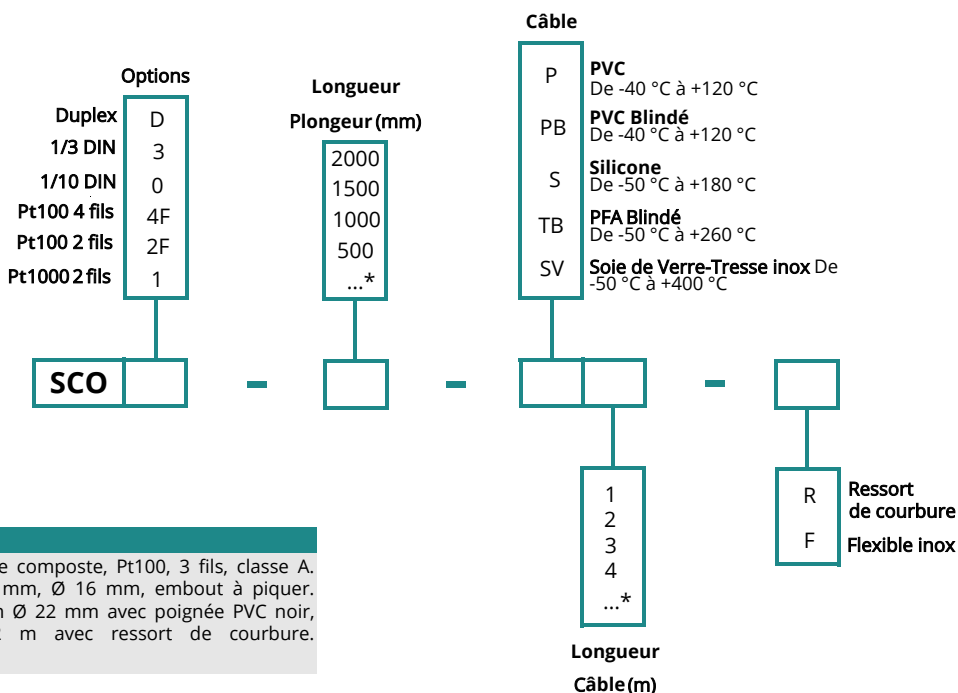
Options

Duplex D
1/3 DIN 3
1/10 DIN 0
Pt100 4 fils 4F
Pt100 2 fils 2F
Pt1000 2 fils 1

Longueur
Plongeur (mm)

2000
1500
1000
500
...*

Câble

P PVC De -40 °C à +120 °C
PB PVC Blindé De -40 °C à +120 °C
S Silicone De -50 °C à +180 °C
TB PFA Blindé De -50 °C à +260 °C
SV Soie de Verre-Tresse inox De -50 °C à +400 °C

SCO - - -

1
2
3
4
...*

Longueur
Câble (m)

R Ressort de courbure
F Flexible inox

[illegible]e composte, Pt100, 3 fils, classe A. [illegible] mm, Ø 16 mm, embout à piquer. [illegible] Ø 22 mm avec poignée PVC noir, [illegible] m avec ressort de courbure.